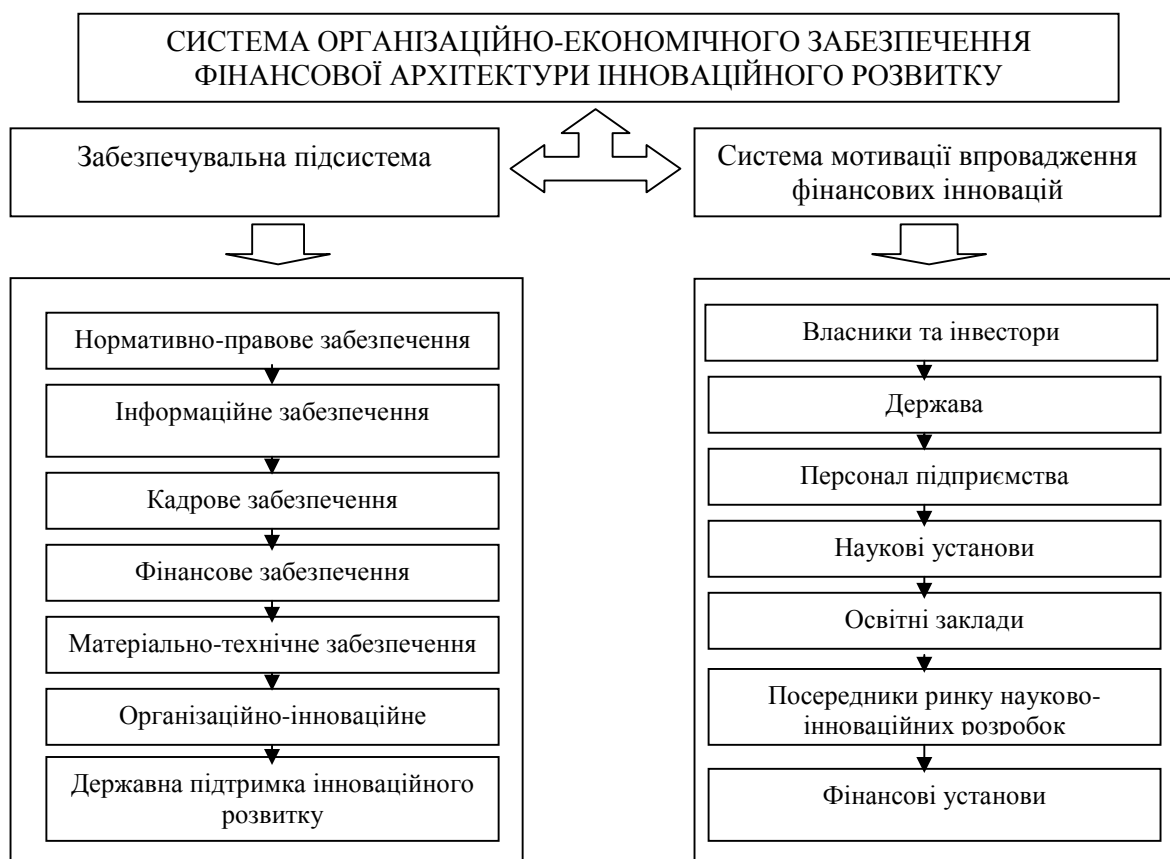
СИСТЕМА ОРГАНІЗАЦІЙНО-ЕКОНОМІЧНОГО ЗАБЕЗПЕЧЕННЯ ФІНАНСОВОЇ АРХІТЕКТУРИ ІННОВАЦІЙНОГО РОЗВИТКУ

Забезпечувальна підсистема

Нормативно-правове забезпечення

Інформаційне забезпечення

Кадрове забезпечення

Фінансове забезпечення

Матеріально-технічне забезпечення

Організаційно-інноваційне

Державна підтримка інноваційного розвитку

Система мотивації впровадження фінансових інновацій

Власники та інвестори

Держава

Персонал підприємства

Наукові установи

Освітні заклади

Посередники ринку науково-інноваційних розробок

Фінансові установи